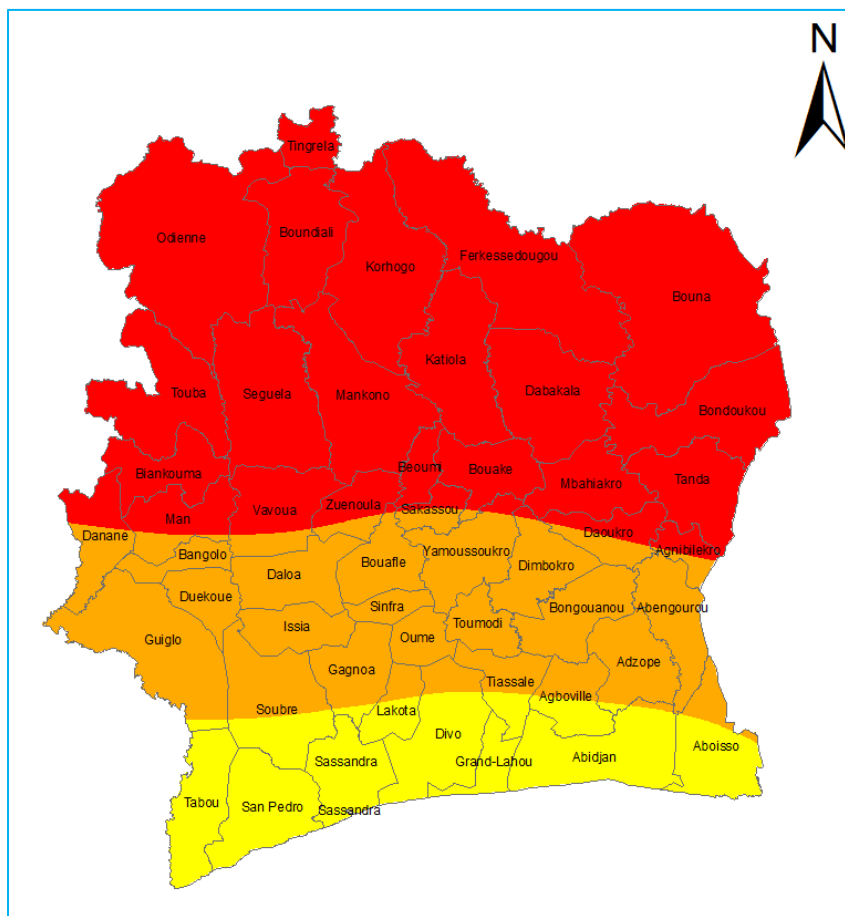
N

Tingrela
Odienne
Boundiali
Korhogo
Ferkessedougou
Bouna
Katiola
Touba
Seguela
Mankono
Dabakala
Bondoukou
Biankouma
Beoumi
Bouake
Mbahiakro
Tanda
Man
Vavoua
Zuenoula
Sakassou
Daoukro
Danane
Bangolo
Yamoussoukro
Agnibilekro
Daloa
Bouafle
Dimbokro
Duekoue
Sinfra
Bongouanou
Abengourou
Guiglo
Issia
Oume
Toumodi
Gagnoa
Adzope
Tiassale
Soubre
Agboville
Lakota
Divo
Aboisso
Sassandra
Grand-Lahou
Abidjan
Tabou
San Pedro
Sassandra